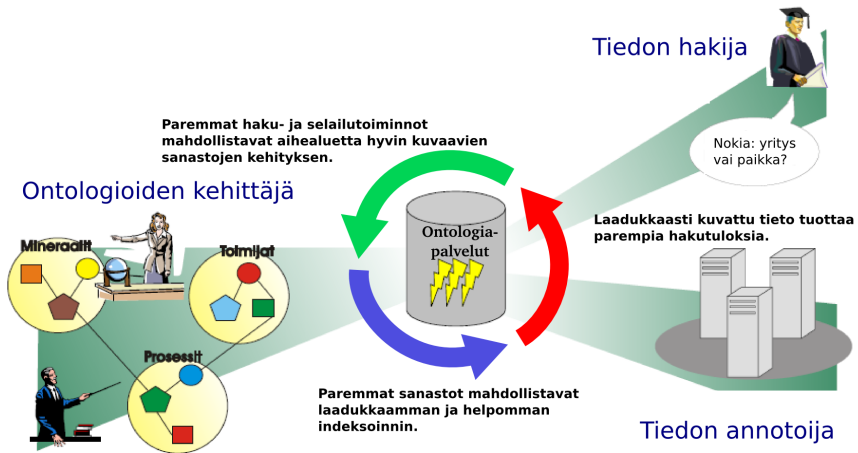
Tiedon hakija

Paremmat haku- ja selailutoiminnot mahdollistavat aihealuetta hyvin kuvaavien sanastojen kehityksen.

Nokia: yritys vai paikka?

Ontologioiden kehittäjä

Ontologia-palvelut

Laadukkaasti kuvattu tieto tuottaa parempia hakutuloksia.

Mineraalit

Toimijat

Prosessit

Paremmat sanastot mahdollistavat laadukkaamman ja helpomman indeksoinnin.

Tiedon annotoija